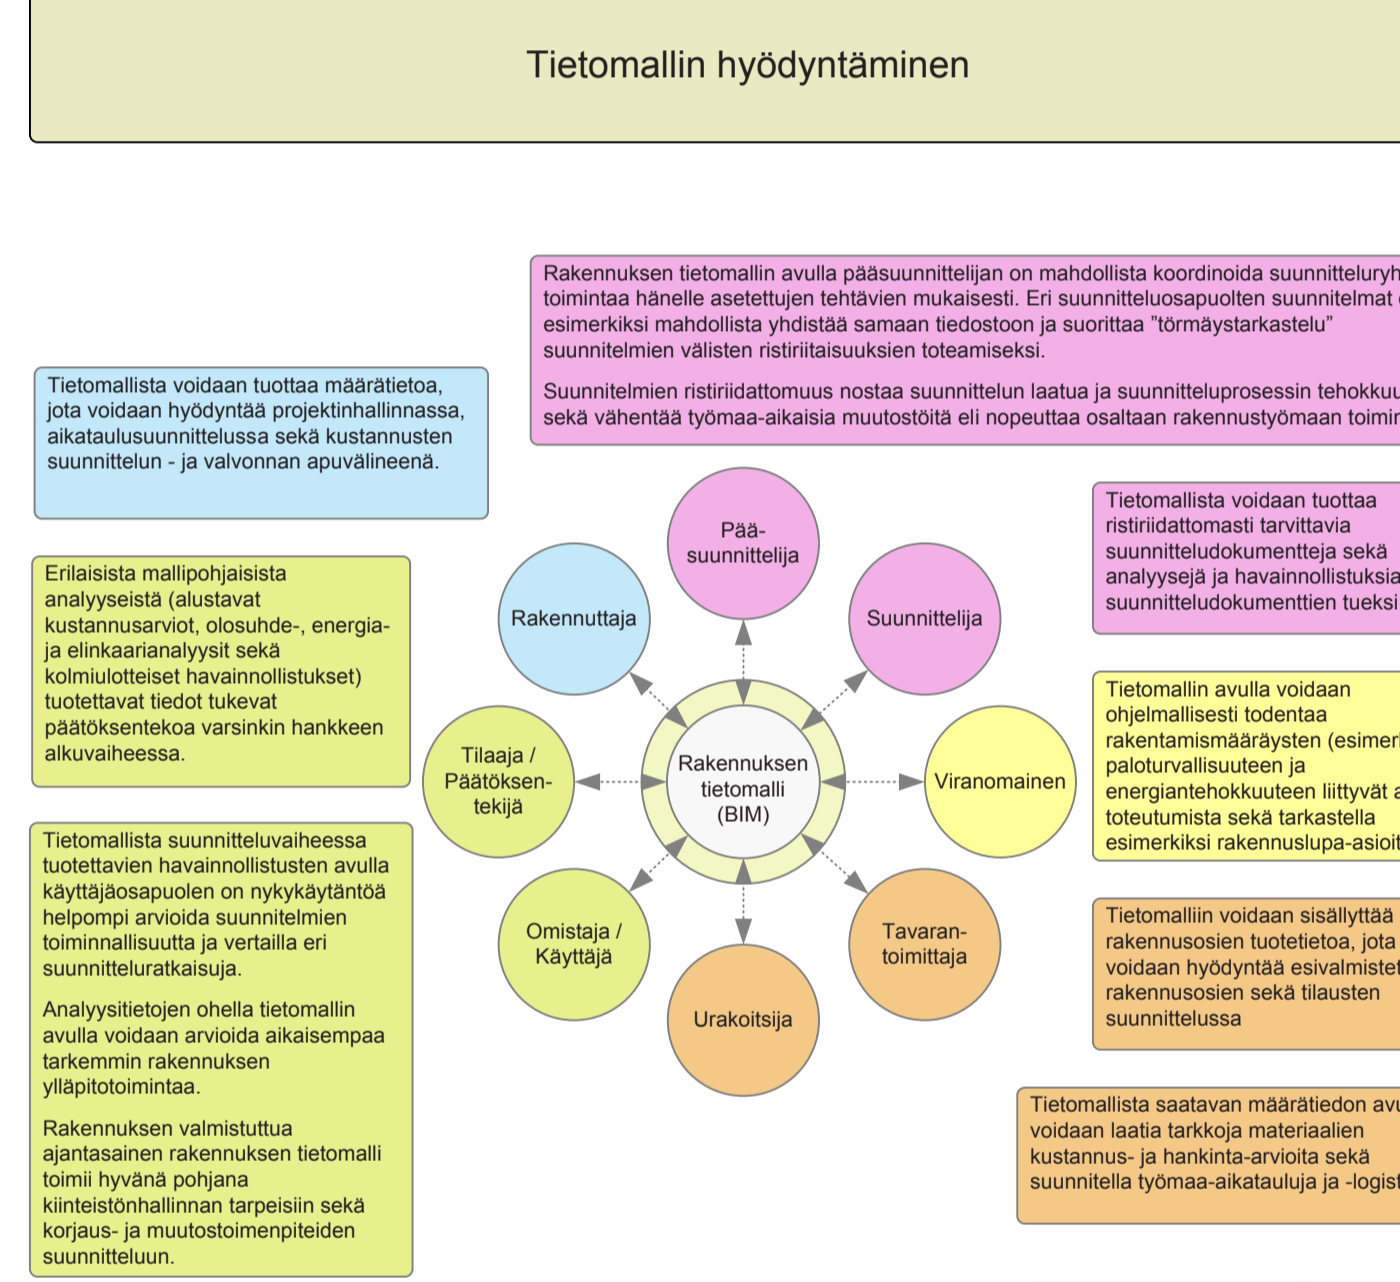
Tietomallin hyödyntäminen

Rakennuksen tietomallin avulla pääsuunnittelijan on mahdollista koordinoida suunnitteluryh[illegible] toimintaa hänelle asetettujen tehtävien mukaisesti. Eri suunnitteluosapuolten suunnitelmat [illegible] esimerkiksi mahdollista yhdistää samaan tiedostoon ja suorittaa ”törmäystarkastelu” suunnitelmien välisten ristiriitaisuuksien toteamiseksi.

Suunnitelmien ristiriidattomuus nostaa suunnittelun laatua ja suunnitteluprosessin tehokku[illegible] sekä vähentää työmaa-aikaisia muutostöitä eli nopeuttaa osaltaan rakennustyömaan toimin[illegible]

Tietomallista voidaan tuottaa määrätietoa, jota voidaan hyödyntää projektinhallinnassa, aikataulusuunnittelussa sekä kustannusten suunnittelun - ja valvonnan apuvälineenä.

Tietomallista voidaan tuottaa ristiriidattomasti tarvittavia suunnitteludokumentteja sekä analyysejä ja havainnollistuksia suunnitteludokumenttien tueksi

Erilaisista mallipohjaisista analyyseistä (alustavat kustannusarviot, olosuhde-, energia- ja elinkaarianalyysit sekä kolmiulotteiset havainnollistukset) tuotettavat tiedot tukevat päätöksentekoa varsinkin hankkeen alkuvaiheessa.

Pää-suunnittelija

Rakennuttaja

Suunnittelija

Tilaaja / Päätöksen-tekijä

Rakennuksen tietomalli (BIM)

Viranomainen

Omistaja / Käyttäjä

Urakoitsija

Tavaran-toimittaja

Tietomallin avulla voidaan ohjelmallisesti todentaa rakentamismääräysten (esimer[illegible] paloturvallisuuteen ja energiantehokkuuteen liittyvät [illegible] toteutumista sekä tarkastella esimerkiksi rakennuslupa-asioit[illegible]

Tietomallista suunnitteluvaiheessa tuotettavien havainnollistusten avulla käyttäjäosapuolen on nykykäytäntöä helpompi arvioida suunnitelmien toiminnallisuutta ja vertailla eri suunnitteluratkaisuja.

Analyysitietojen ohella tietomallin avulla voidaan arvioida aikaisempaa tarkemmin rakennuksen ylläpitotoimintaa.

Rakennuksen valmistuttua ajantasainen rakennuksen tietomalli toimii hyvänä pohjana kiinteistönhallinnan tarpeisiin sekä korjaus- ja muutostoimenpiteiden suunnitteluun.

Tietomalliin voidaan sisällyttää rakennusosien tuotetietoa, jota voidaan hyödyntää esivalmiste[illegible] rakennusosien sekä tilausten suunnittelussa

Tietomallista saatavan määrätiedon av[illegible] voidaan laatia tarkkoja materiaalien kustannus- ja hankinta-arvioita sekä suunnitella työmaa-aikatauluja ja -logis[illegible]